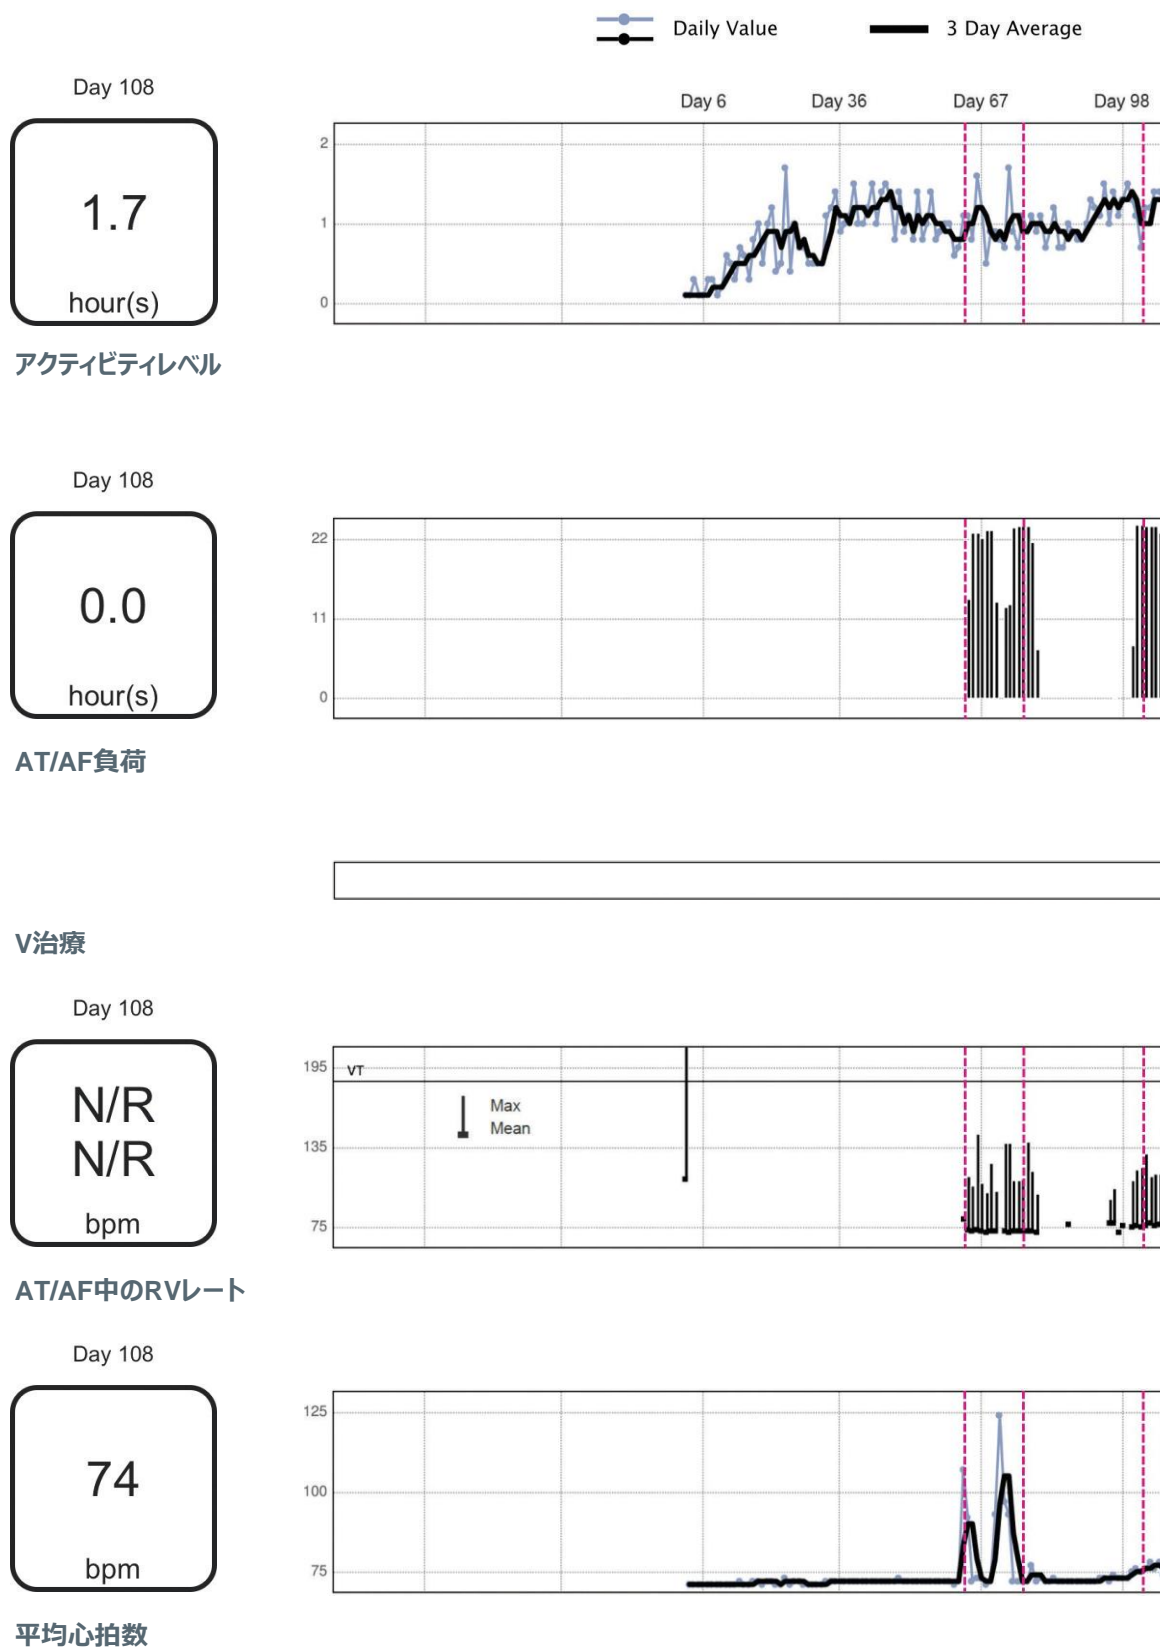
Daily Value
3 Day Average

Day 108
1.7
hour(s)
アクティビティレベル

Day 6 Day 36 Day 67 Day 98
2
1
0

Day 108
0.0
hour(s)
AT/AF負荷

22
11
0

V治療

Day 108
N/R
N/R
bpm
AT/AF中のRVレート

195
VT
Max
Mean
135
75

Day 108
74
bpm
平均心拍数

125
100
75